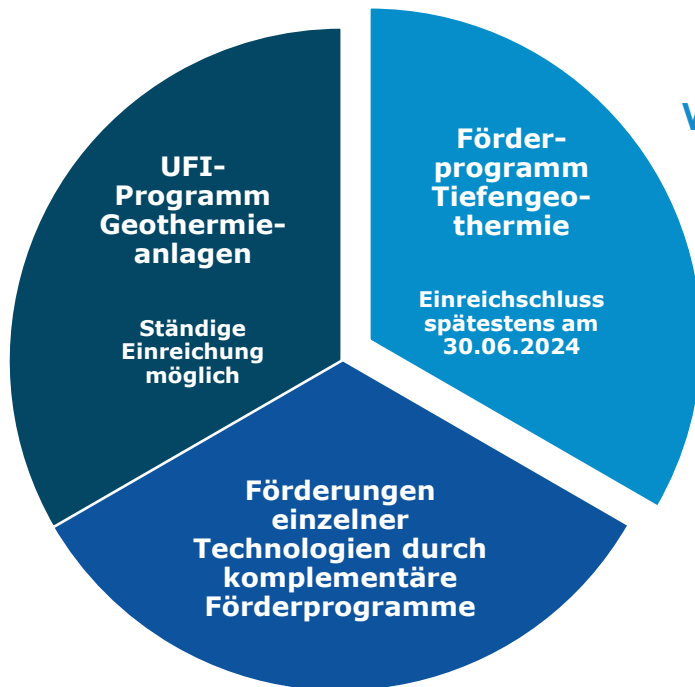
UFI-Programm Geothermieanlagen

Ständige Einreichung möglich

Förderprogramm Tiefengeothermie

Einreichschluss spätestens am 30.06.2024

Förderungen einzelner Technologien durch komplementäre Förderprogramme

V